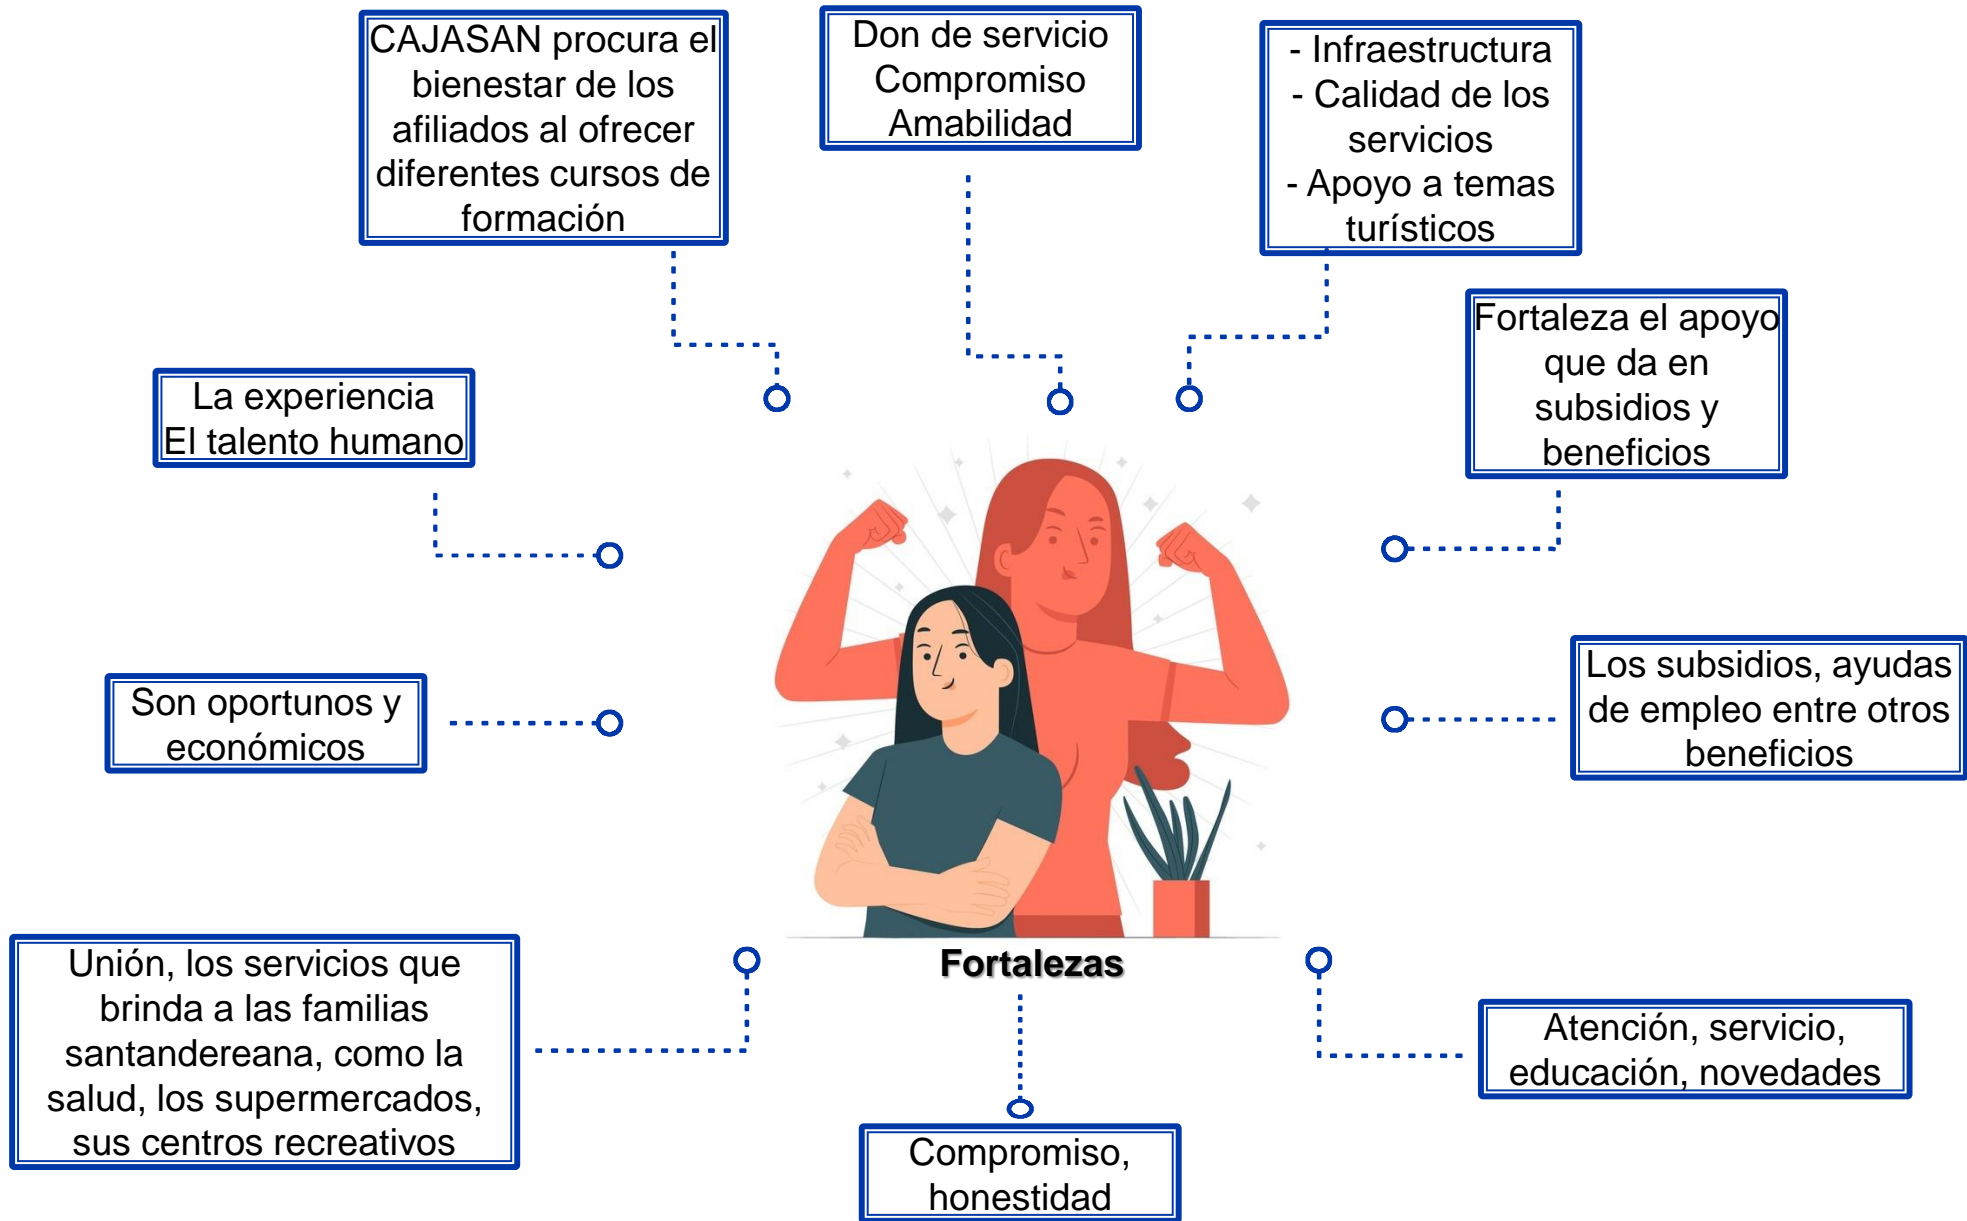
CAJASAN procura el bienestar de los afiliados al ofrecer diferentes cursos de formación

Don de servicio
Compromiso
Amabilidad

- Infraestructura
- Calidad de los servicios
- Apoyo a temas turísticos

Fortaleza el apoyo que da en subsidios y beneficios

La experiencia
El talento humano

Son oportunos y económicos

Los subsidios, ayudas de empleo entre otros beneficios

Fortalezas

Unión, los servicios que brinda a las familias santandereana, como la salud, los supermercados, sus centros recreativos

Atención, servicio, educación, novedades

Compromiso, honestidad